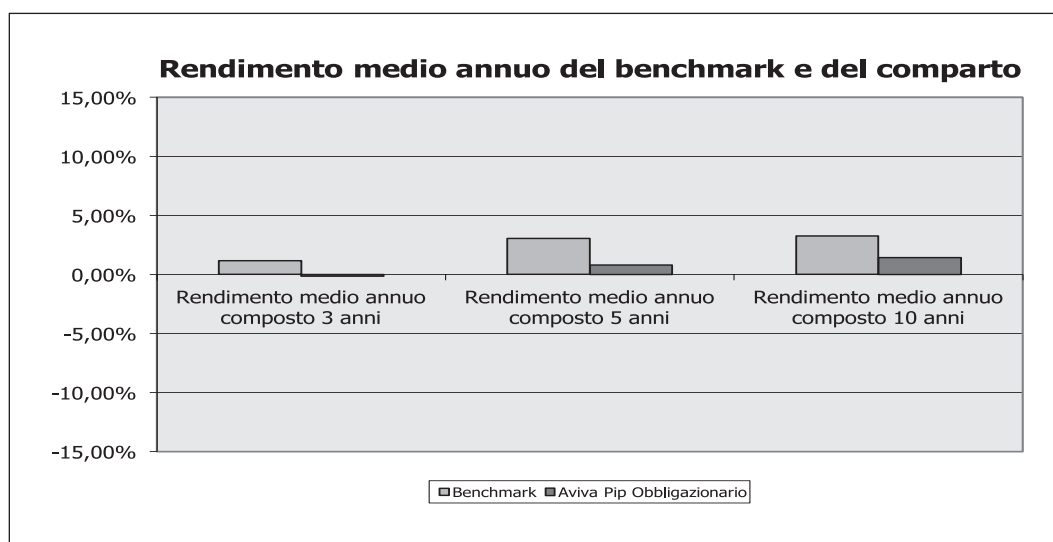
Rendimento medio annuo del benchmark e del comparto

15,00%
10,00%
5,00%
0,00%
-5,00%
-10,00%
-15,00%

Rendimento medio annuo composto 3 anni
Rendimento medio annuo composto 5 anni
Rendimento medio annuo composto 10 anni

Benchmark
Aviva Pip Obbligazionario